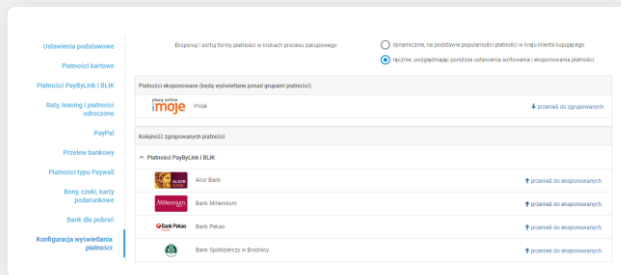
Ustawienia podstawowe

Płatności kartowe

Płatności PayByLink i BLIK

Raty, leasing i płatności odroczone

PayPal

Przelew bankowy

Płatności typu Paywall

Bony, czeki, karty podarunkowe

Bank dla pobrań

Konfiguracja wyświetlania płatności

Eksponuj i sortuj formy płatności w krokach procesu zakupowego

dynamicznie, na podstawie popularności płatności w kraju klienta kupującego

ręcznie, uwzględniając poniższe ustawienia sortowania i eksponowania płatności

Płatności eksponowane (będą wyświetlane ponad grupami płatności)

płacę online imoje

imoje

przenieś do zgrupowanych

Kolejność zgrupowanych płatności

Płatności PayByLink i BLIK

Alior Bank

przenieś do eksponowanych

Millennium

Bank Millenium

przenieś do eksponowanych

Bank Pekao

Bank Pekao

przenieś do eksponowanych

Bank Spółdzielczy w Brodnicy

przenieś do eksponowanych